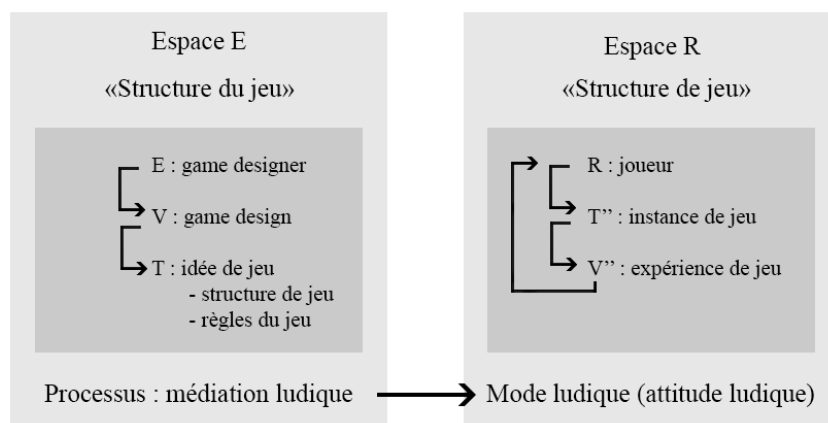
Espace E

«Structure du jeu»

E : game designer

V : game design

T : idée de jeu
- structure de jeu
- règles du jeu

Processus : médiation ludique

Espace R

«Structure de jeu»

R : joueur

T'' : instance de jeu

V'' : expérience de jeu

Mode ludique (attitude ludique)